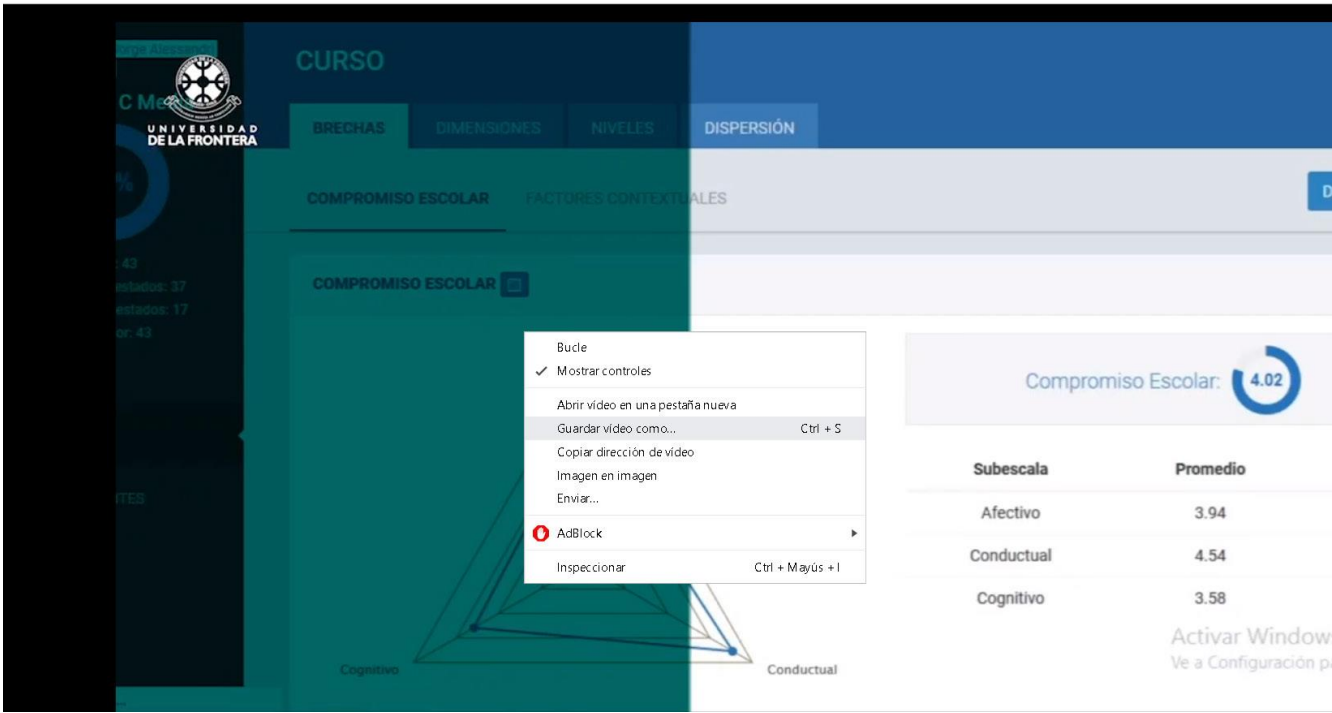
Jorge Alessandri

C Me

UNIVERSIDAD DE LA FRONTERA

%

: 43
estados: 37
estados: 17
or: 43

ITES

CURSO

BRECHAS DIMENSIONES NIVELES DISPERSIÓN

COMPROMISO ESCOLAR FACTORES CONTEXTUALES

D

COMPROMISO ESCOLAR

Bucle
✓ Mostrar controles
Abrir vídeo en una pestaña nueva
Guardar vídeo como... Ctrl + S
Copiar dirección de vídeo
Imagen en imagen
Enviar...
AdBlock
Inspeccionar Ctrl + Mayús + I

Compromiso Escolar: 4.02

| Subescala | Promedio |
|---|---|
| Afectivo | 3.94 |
| Conductual | 4.54 |
| Cognitivo | 3.58 |

Cognitivo

Conductual

Activar Window
Ve a Configuración pa